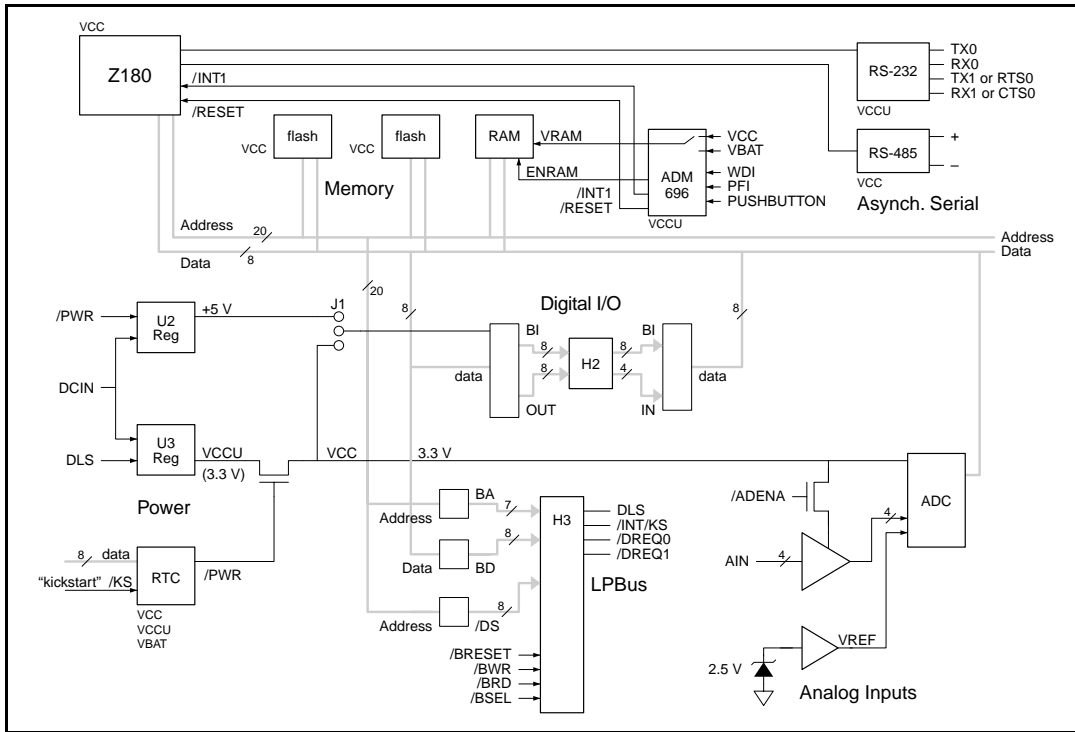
VCC
Z180
/INT1
/RESET
VCC
flash
VCC
flash
RAM
VRAM
ENRAM
ADM 696
VCC
VBAT
WDI
PFI
PUSHBUTTON
/INT1
/RESET
VCCU
Memory
RS-232
VCCU
TX0
RX0
TX1 or RTS0
RX1 or CTS0
RS-485
VCC
+
–
Asynch. Serial
Address
20
Data
8
Address
Data
20
8
Digital I/O
/PWR
U2 Reg
+5 V
J1
DCIN
DLS
U3 Reg
VCCU
(3.3 V)
VCC
3.3 V
Power
BI
8
8
data
H2
8
4
BI
data
OUT
IN
8
BA
7
Address
H3
DLS
/INT/KS
/DREQ0
/DREQ1
8
Data
BD
8
Address
/DS
LPBus
/BRESET
/BWR
/BRD
/BSEL
8
data
"kickstart" /KS
RTC
/PWR
VCC
VCCU
VBAT
/ADENA
ADC
4
AIN
4
VREF
2.5 V
Analog Inputs